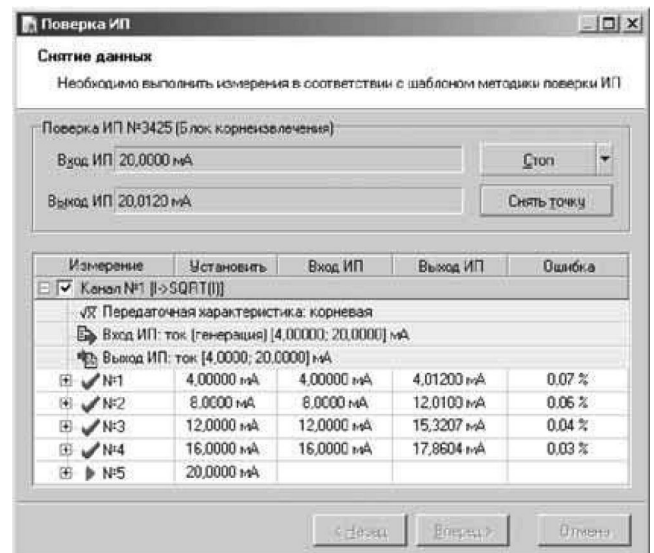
Поверка ИП

Снятие данных

Необходимо выполнить измерения в соответствии с шаблоном методики поверки ИП

Поверка ИП №3425 (Блок корнеизвлечения)

Вход ИП 20,0000 мА

Выход ИП 20,0120 мА

Стоп

Снять точку

| Измерение | Установить | Вход ИП | Выход ИП | Ошибка |
|---|---|---|---|---|
| Канал №1 [I->SQRT(I)] | | | | |
| Передаточная характеристика: корневая | | | | |
| Вход ИП: ток (генерация) [4,00000; 20,0000] мА | | | | |
| Выход ИП: ток [4,0000; 20,0000] мА | | | | |
| №1 | 4,00000 мА | 4,00000 мА | 4,01200 мА | 0,07 % |
| №2 | 8,0000 мА | 8,0000 мА | 12,0100 мА | 0,06 % |
| №3 | 12,0000 мА | 12,0000 мА | 15,3207 мА | 0,04 % |
| №4 | 16,0000 мА | 16,0000 мА | 17,8604 мА | 0,03 % |
| №5 | 20,0000 мА | | | |

< Назад

Вперед >

Отмена